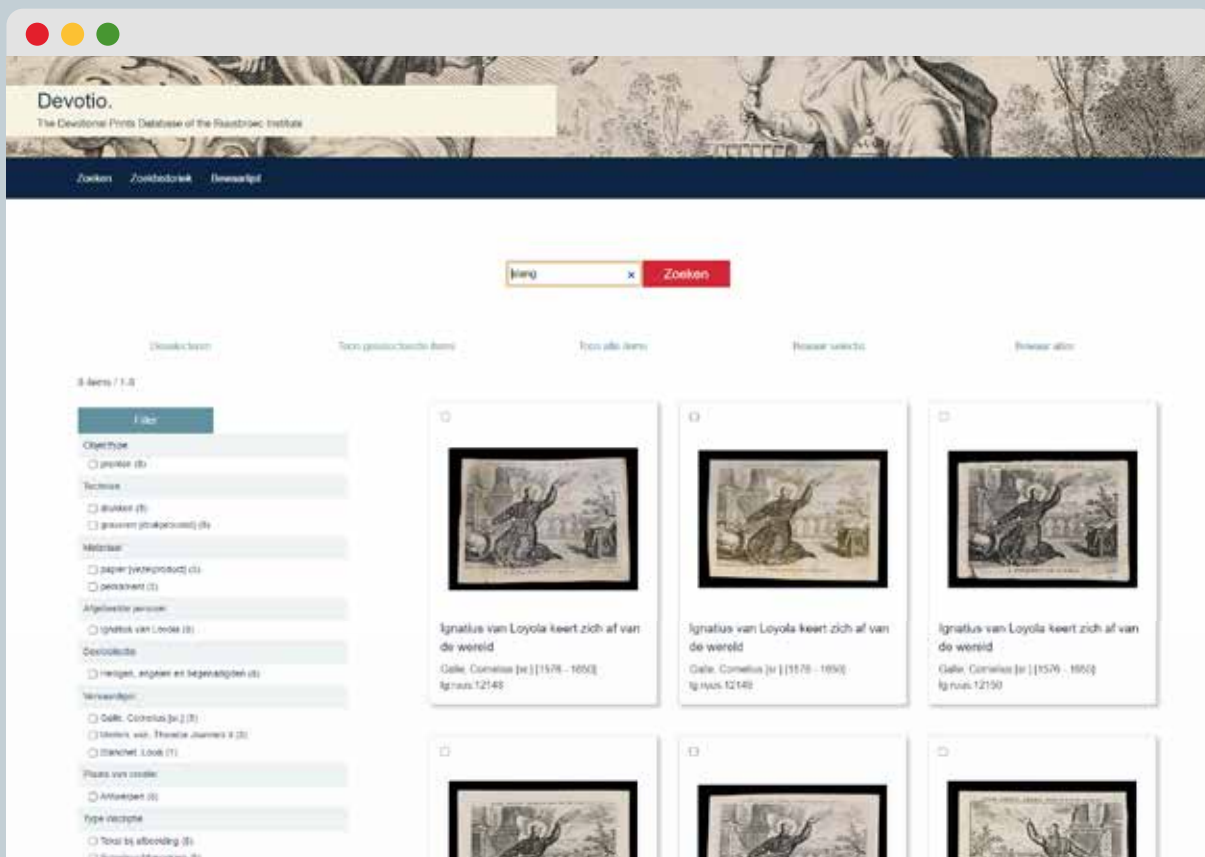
Devotio.

The Devotional Prints Database of the Ruusbroec Institute

Zoeken Zoekhistoriek Bewaarlijst

klang ×

Zoeken

Deselecteren Toon geselecteerde items Toon alle items Bewaar selectie Bewaar alles

6 items / 1-6

Filter

Objecttype

prentje (6)

Techniek

drukken (6)

graveren (drukprocédé) (6)

Materiaal

papier (vezelproduct) (6)

perkament (1)

Afgebeelde persoon

Ignatius van Loyola (6)

Devotielectie

Heiligen, engelen en begenadigden (6)

Vervaardiger

Galle, Cornelius (sr.) (5)

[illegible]

Blanchet, Louis (1)

Plaats van creatie

Antwerpen (6)

Type inscriptie

Tekst bij afbeelding (6)

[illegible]

Ignatius van Loyola keert zich af van de wereld
Galle, Cornelius (sr.) [1576 - 1650]
Ig.ruus.12148

Ignatius van Loyola keert zich af van de wereld
Galle, Cornelius (sr.) [1576 - 1650]
Ig.ruus.12149

Ignatius van Loyola keert zich af van de wereld
Galle, Cornelius (sr.) [1576 - 1650]
Ig.ruus.12150